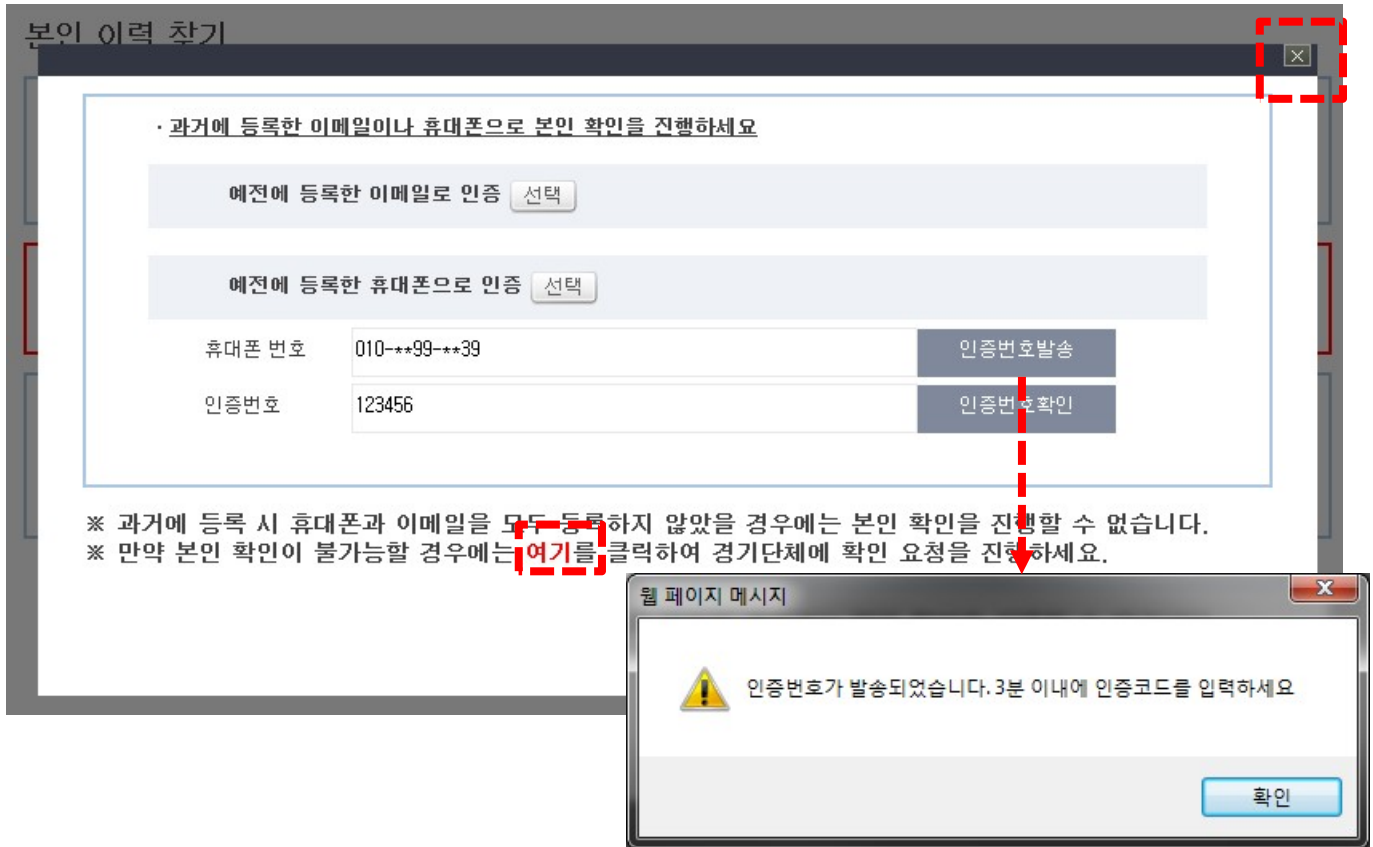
본인 이력 찾기

· 과거에 등록한 이메일이나 휴대폰으로 본인 확인을 진행하세요

예전에 등록한 이메일로 인증 선택

예전에 등록한 휴대폰으로 인증 선택

| 휴대폰 번호 | 010-**99-**39 | 인증번호발송 |
|---|---|---|
| 인증번호 | 123456 | 인증번호확인 |

※ 과거에 등록 시 휴대폰과 이메일을 모두 등록하지 않았을 경우에는 본인 확인을 진행할 수 없습니다.
※ 만약 본인 확인이 불가능할 경우에는 여기를 클릭하여 경기단체에 확인 요청을 진행하세요.

웹 페이지 메시지

인증번호가 발송되었습니다. 3분 이내에 인증코드를 입력하세요

확인